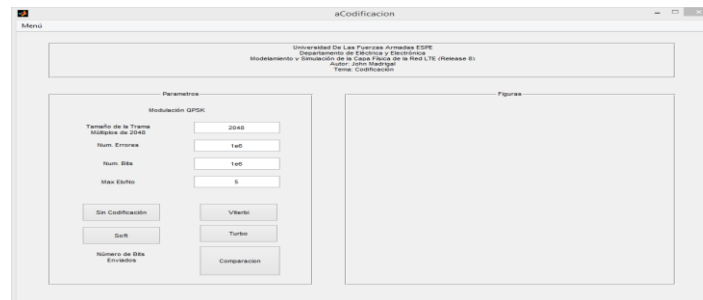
aCodificacion

Menú

Universidad De Las Fuerzas Armadas ESPE
Departamento de Eléctrica y Electrónica
Modelamiento y Simulación de la Capa Física de la Red LTE (Release 8)
Autor: John Madrigal
Tema: Codificación

Parametros

Modulación QPSK

Tamaño de la Trama Múltiplos de 2048 | 2048

Num. Errores | 1e6

Num. Bits | 1e6

Max Eb/No | 5

Sin Codificación

Viterbi

Soft

Turbo

Número de Bits Enviados

Comparacion

Figuras